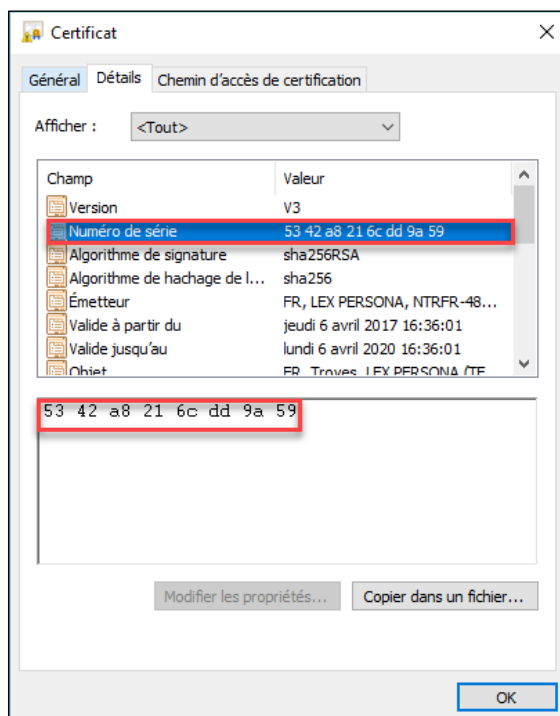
Certificat

Général | Détails | Chemin d'accès de certification

Afficher : <Tout>

| Champ | Valeur |
|---|---|
| Version | V3 |
| Numéro de série | 53 42 a8 21 6c dd 9a 59 |
| Algorithme de signature | sha256RSA |
| Algorithme de hachage de l... | sha256 |
| Émetteur | FR, LEX PERSONA, NTRFR-48... |
| Valide à partir du | jeudi 6 avril 2017 16:36:01 |
| Valide jusqu'au | lundi 6 avril 2020 16:36:01 |
| Objet | FR, Troyes, LEX PERSONA (TE |

53 42 a8 21 6c dd 9a 59

Modifier les propriétés... | Copier dans un fichier...

OK